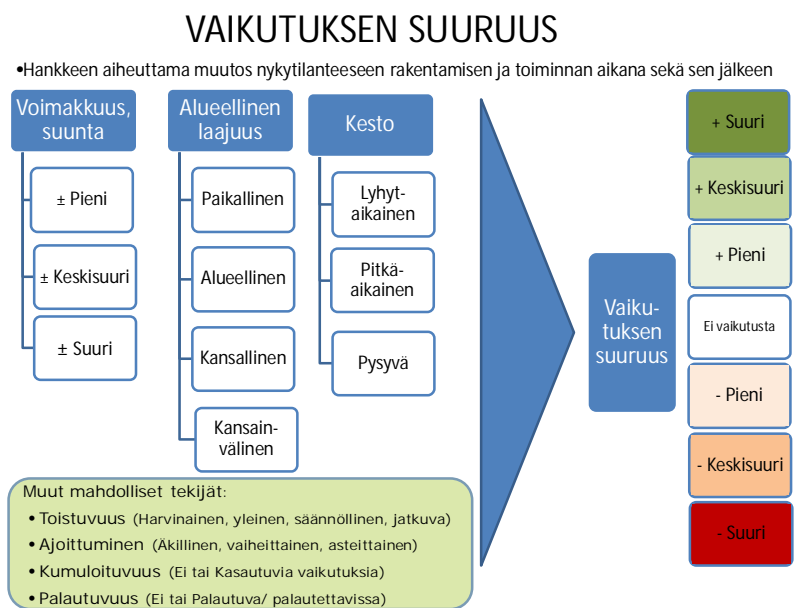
VAIKUTUKSEN SUURUUS

•Hankkeen aiheuttama muutos nykytilanteeseen rakentamisen ja toiminnan aikana sekä sen jälkeen

Voimakkuus, suunta

± Pieni

± Keskisuuri

± Suuri

Alueellinen laajuus

Paikallinen

Alueellinen

Kansallinen

Kansainvälinen

Kesto

Lyhytaikainen

Pitkäaikainen

Pysyvä

Vaikutuksen suuruus

+ Suuri

+ Keskisuuri

+ Pieni

Ei vaikutusta

- Pieni

- Keskisuuri

- Suuri

Muut mahdolliset tekijät:
•Toistuvuus (Harvinainen, yleinen, säännöllinen, jatkuva)
•Ajoittuminen (Äkillinen, vaiheittainen, asteittainen)
•Kumuloituvuus (Ei tai Kasautuvia vaikutuksia)
•Palautuvuus (Ei tai Palautuva/ palautettavissa)